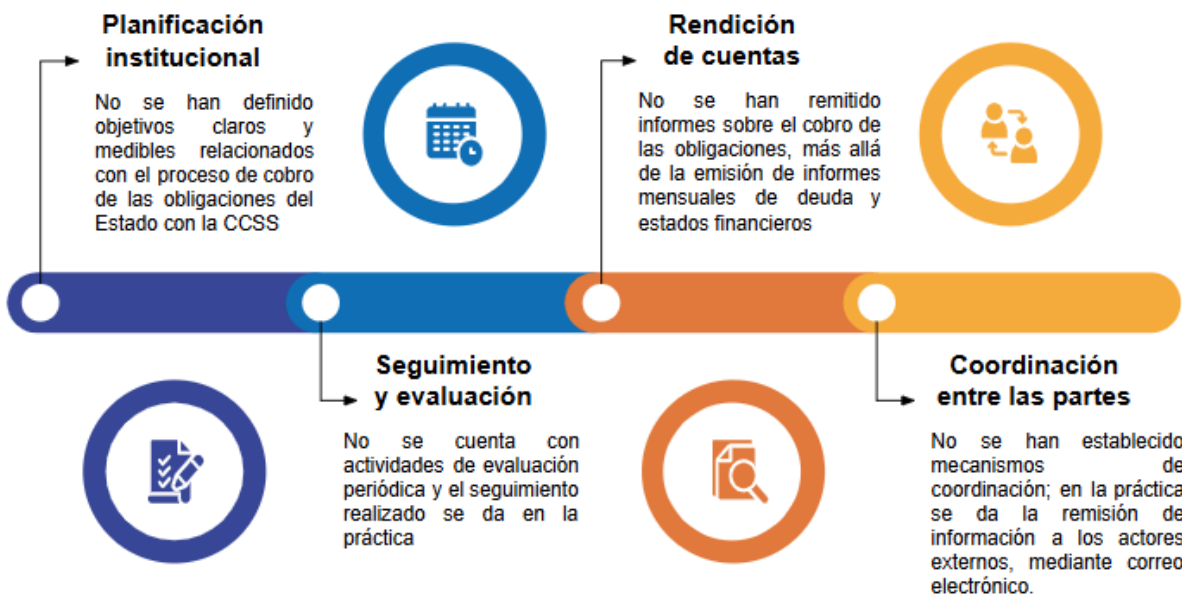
Planificación institucional

No se han definido objetivos claros y medibles relacionados con el proceso de cobro de las obligaciones del Estado con la CCSS

Rendición de cuentas

No se han remitido informes sobre el cobro de las obligaciones, más allá de la emisión de informes mensuales de deuda y estados financieros

Seguimiento y evaluación

No se cuenta con actividades de evaluación periódica y el seguimiento realizado se da en la práctica

Coordinación entre las partes

No se han establecido mecanismos de coordinación; en la práctica se da la remisión de información a los actores externos, mediante correo electrónico.